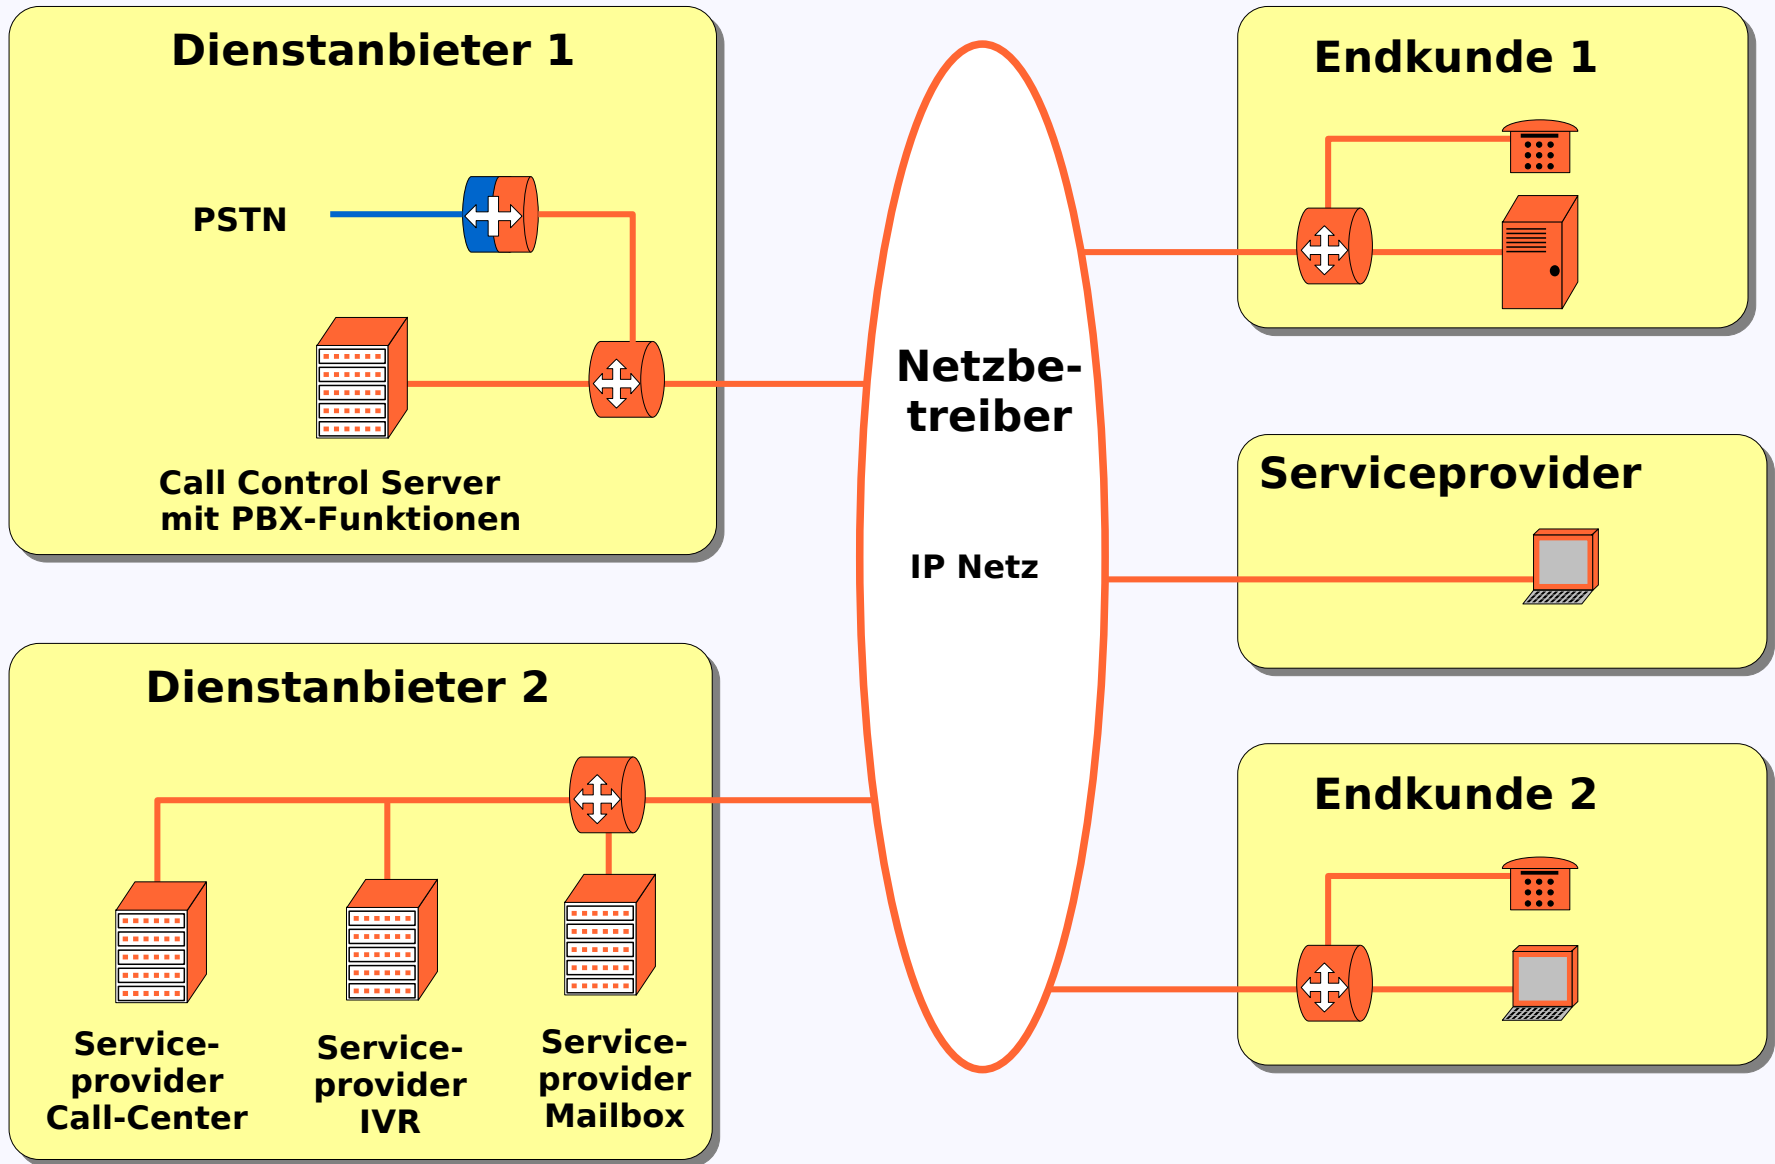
Dienstanbieter 1

PSTN

Call Control Server
mit PBX-Funktionen

Netzbetreiber

IP Netz

Endkunde 1

Serviceprovider

Dienstanbieter 2

Service-provider Call-Center

Service-provider IVR

Service-provider Mailbox

Endkunde 2